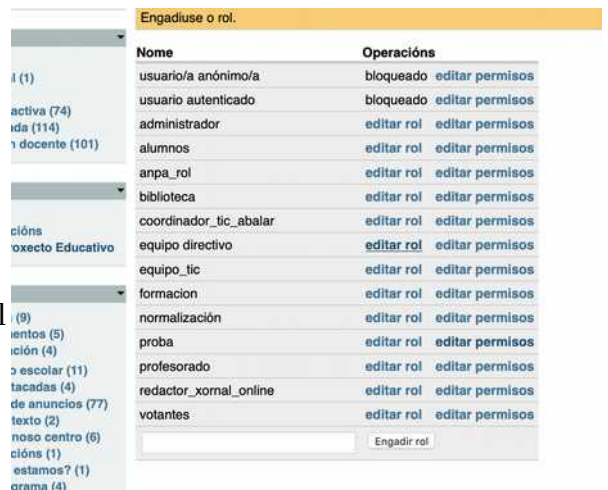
l (1)

activa (74)
ada (114)
n docente (101)

cións
roxecto Educativo

(9)
entos (5)
ción (4)
o escolar (11)
tacadas (4)
de anuncios (77)
texto (2)
noso centro (6)
cións (1)
estamos? (1)
grama (4)

Engadiuse o rol.

| Nome | Operacións | |
|---|---|---|
| usuario/a anónimo/a | bloqueado | editar permisos |
| usuario autenticado | bloqueado | editar permisos |
| administrador | editar rol | editar permisos |
| alumnos | editar rol | editar permisos |
| anpa_rol | editar rol | editar permisos |
| biblioteca | editar rol | editar permisos |
| coordinador_tic_abalar | editar rol | editar permisos |
| equipo directivo | editar rol | editar permisos |
| equipo_tic | editar rol | editar permisos |
| formacion | editar rol | editar permisos |
| normalización | editar rol | editar permisos |
| proba | editar rol | editar permisos |
| profesorado | editar rol | editar permisos |
| redactor_xornal_online | editar rol | editar permisos |
| votantes | editar rol | editar permisos |

Engadir rol